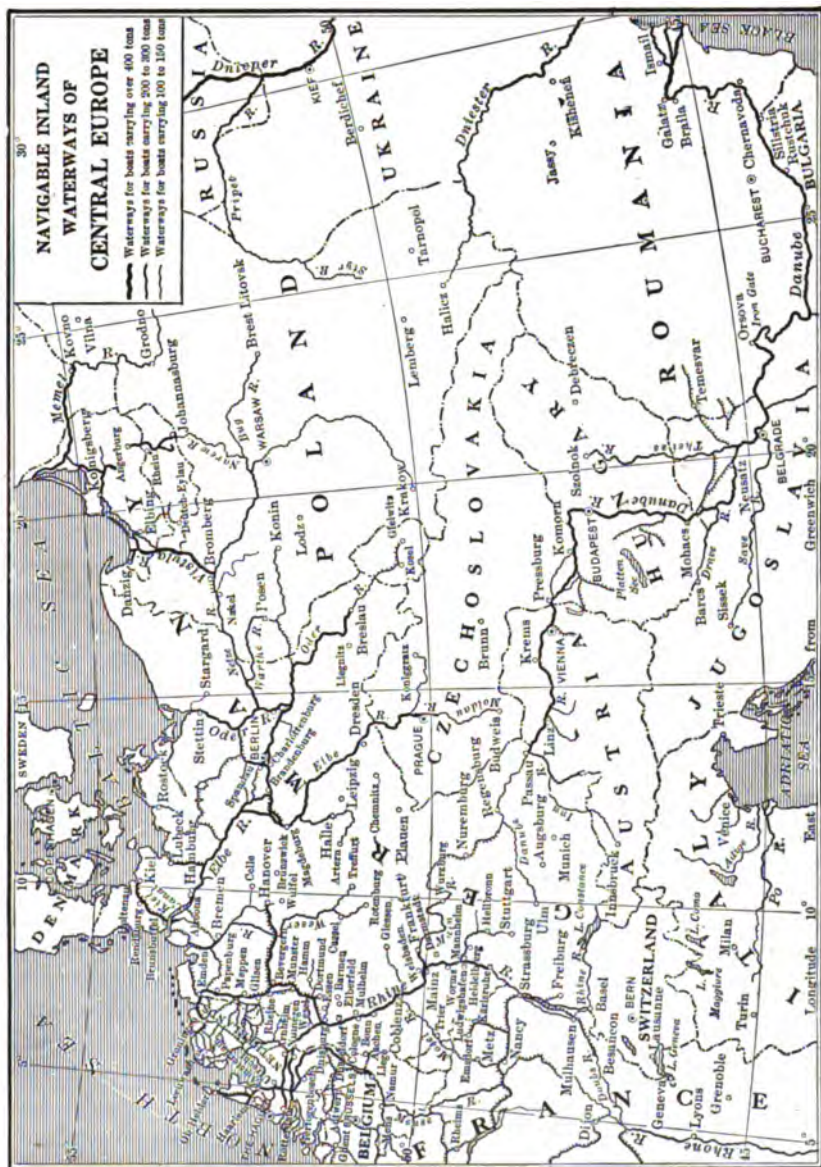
NAVIGABLE INLAND WATERWAYS OF CENTRAL EUROPE

Waterways for boats carrying over 400 tons
Waterways for boats carrying 200 to 300 tons
Waterways for boats carrying 100 to 150 tons

RUSSIA
UKRAINE
POLAND
ROUMANIA
BULGARIA
CZECHOSLOVAKIA
HUNGARY
JUGOSLAVIA
AUSTRIA
GERMANY
ITALY
FRANCE
SWITZERLAND
BELGIUM
DENMARK
SWEDEN
NORTH SEA
BALTIC SEA
ADRIATIC SEA
BLACK SEA

Dnieper R.
Kief
Berdichef
Pripet R.
Dniester R.
Kishenef
Jassy
Ismail
Galatz
Braila
Chernavoda
Silistria
Rustchuk
BUCHAREST
Danube
Orsova
Iron Gate
Temesvar
Debreczen
Szolnok
Theiss R.
BELGRADE
Neusatz
Danube R.
BUDAPEST
Komorn
Mohacs
Drave R.
Barcs
Sissek
Save R.
Trieste
Venice
Adige R.
Po R.
Milan
L. Como
Maggiore
Turin
Grenoble
Lyons
Rhone R.
Geneva
L. Geneva
Lausanne
BERN
Basel
Besancon
Dijon
Mulhausen
Nancy
Metz
Strassburg
Freiburg
Rhine R.
L. Constance
Ulm
Innsbruck
Munich
Augsburg
Danube
Passau
Linz
VIENNA
Krems
Pressburg
Brunn
Budweis
Regensburg
Nuremburg
Stuttgart
Heilbronn
Karlsruhe
Heidelberg
Mannheim
Worms
Mainz
Wurzburg
Frankfurt
Trier
Coblenz
Bonn
Cologne
Liege
Namur
Ghent
BRUSSELS
Antwerp
Dusseldorf
Essen
Dortmund
Hamm
Munster
Lingen
Meppen
Papenburg
Emden
Bremen
Hamburg
Lubeck
Kiel
Rendsburg
Brunsbuttel
Celle
Hanover
Brunswick
Magdeburg
Halle
Leipzig
Dresden
Chemnitz
Plauen
Erfurt
Cassel
Giessen
Rotenburg
Elbe R.
Brandenburg
BERLIN
Spree
Stettin
Oder R.
Stargard
Rostock
COPENHAGEN
Liegnitz
Breslau
Kosel
Gleiwitz
Krakow
Kongraus
PRAGUE
Moldau
Posen
Warthe R.
Netze R.
Nakel
Bromberg
Danzig
Vistula R.
Elbing
Konigsberg
Angerburg
Johannesburg
Memel
Kovno
Vilna
Grodno
WARSAW
Bug
Narew R.
Brest Litovsk
Konin
Lodz
Lemberg
Halicz
Tarnopol
Styr R.
Greenwich
Longitude
East
from
10°
15
20
25
30
5